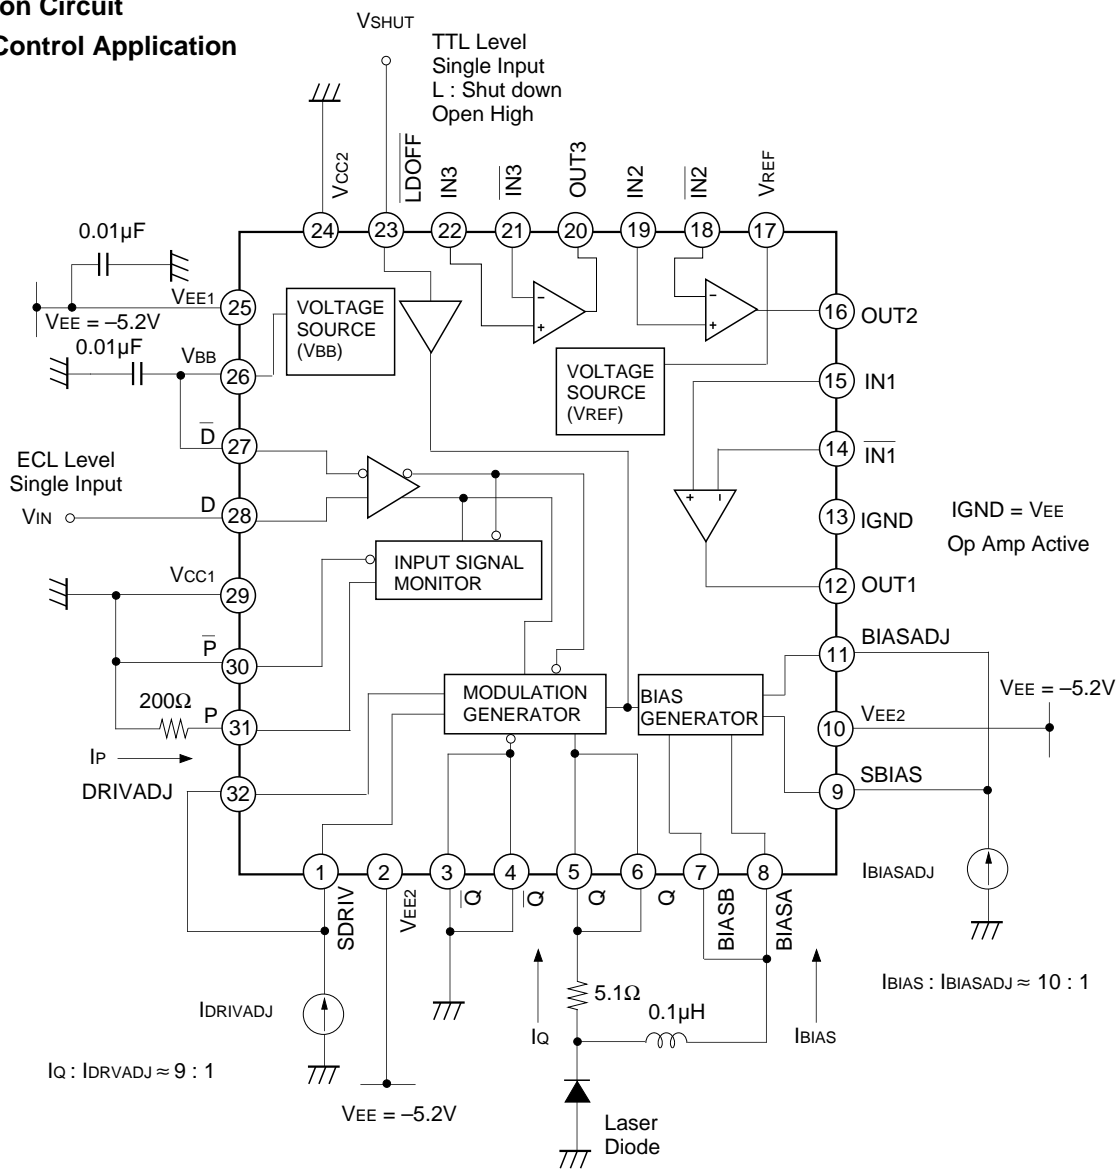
on Circuit
Control Application

VSHUT
TTL Level
Single Input
L : Shut down
Open High

VCC2
$\overline{LDOFF}$
IN3
$\overline{IN3}$
OUT3
IN2
$\overline{IN2}$
VREF

24 23 22 21 20 19 18 17

0.01µF
VEE1 25
VEE = –5.2V
0.01µF
VBB 26

VOLTAGE SOURCE (VBB)

VOLTAGE SOURCE (VREF)

16 OUT2
15 IN1
14 $\overline{IN1}$
13 IGND
12 OUT1

IGND = VEE
Op Amp Active

$\overline{D}$ 27
ECL Level
Single Input
VIN D 28

INPUT SIGNAL MONITOR

VCC1 29
$\overline{P}$ 30
200Ω
P 31
IP
DRIVADJ 32

MODULATION GENERATOR

BIAS GENERATOR

BIASADJ 11
VEE = –5.2V
VEE2 10
SBIAS 9

1 2 3 4 5 6 7 8
SDRIV
VEE2
$\overline{Q}$
$\overline{Q}$
Q
Q
BIASB
BIASA

IBIASADJ
IBIAS : IBIASADJ ≈ 10 : 1

IDRIVADJ
IQ : IDRVADJ ≈ 9 : 1

5.1Ω
0.1µH
IQ
IBIAS

VEE = –5.2V

Laser Diode